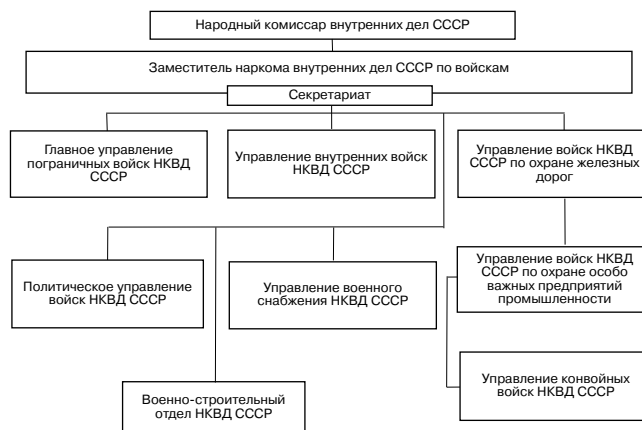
Народный комиссар внутренних дел СССР

Заместитель наркома внутренних дел СССР по войскам

Секретариат

Главное управление пограничных войск НКВД СССР

Управление внутренних войск НКВД СССР

Управление войск НКВД СССР по охране железных дорог

Политическое управление войск НКВД СССР

Управление военного снабжения НКВД СССР

Управление войск НКВД СССР по охране особо важных предприятий промышленности

Военно-строительный отдел НКВД СССР

Управление конвойных войск НКВД СССР